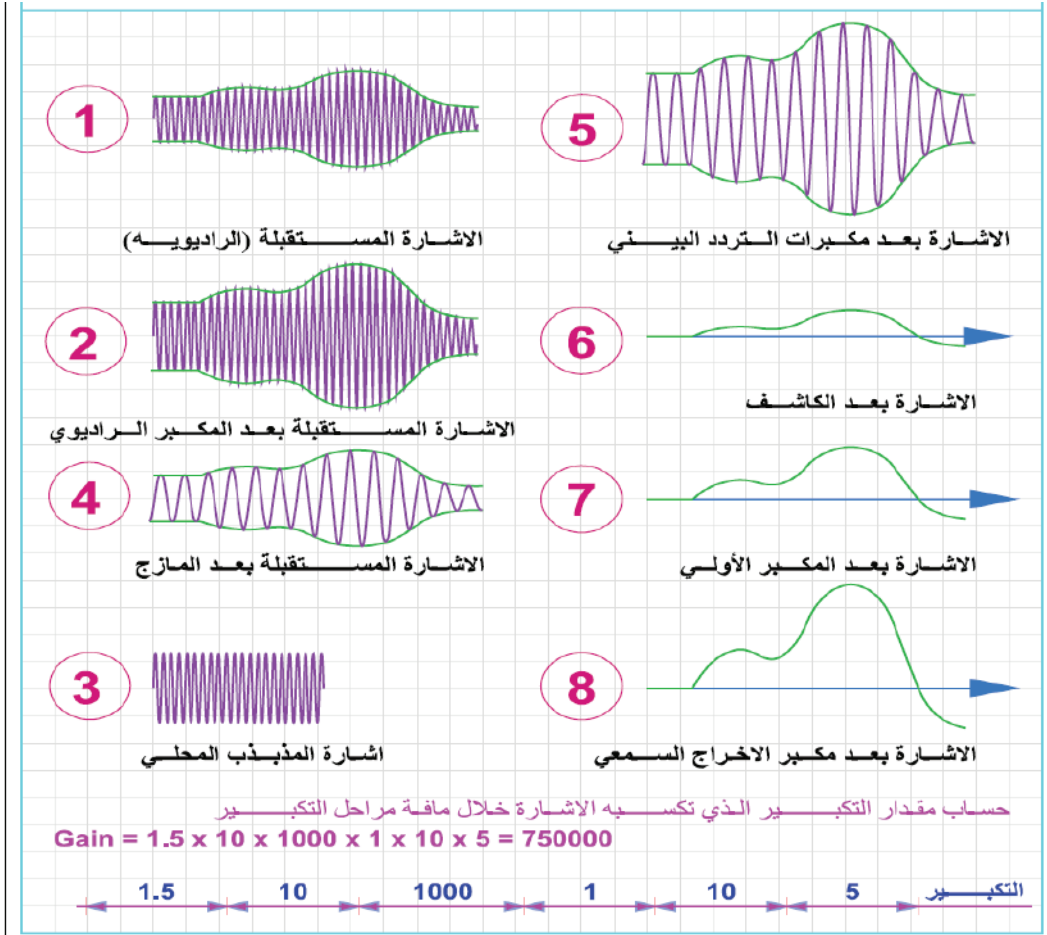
1

5

الاشــارة المســـــتقبلة (الراديويــــه)

الاشــارة بعــد مكبرات الــتردد البيــــني

2

6

الاشــارة المســــــتقبلة بعــد المكــبر الـــراديوي

الاشــارة بعــد الكاشــف

4

7

الاشــارة المســــــتقبلة بعــد المازج

الاشــارة بعــد المكــبر الأولــي

3

8

اشــارة المذبــذب المحلــي

الاشــارة بعــد مكــبر الاخــراج الســمعي

حســاب مقـدار التكبـــــير الــذي تكســـبه الاشــارة خــلال مافــة مراحل التكبـــير

Gain = 1.5 x 10 x 1000 x 1 x 10 x 5 = 750000

| 1.5 | 10 | 1000 | 1 | 10 | 5 | التكبـــير |